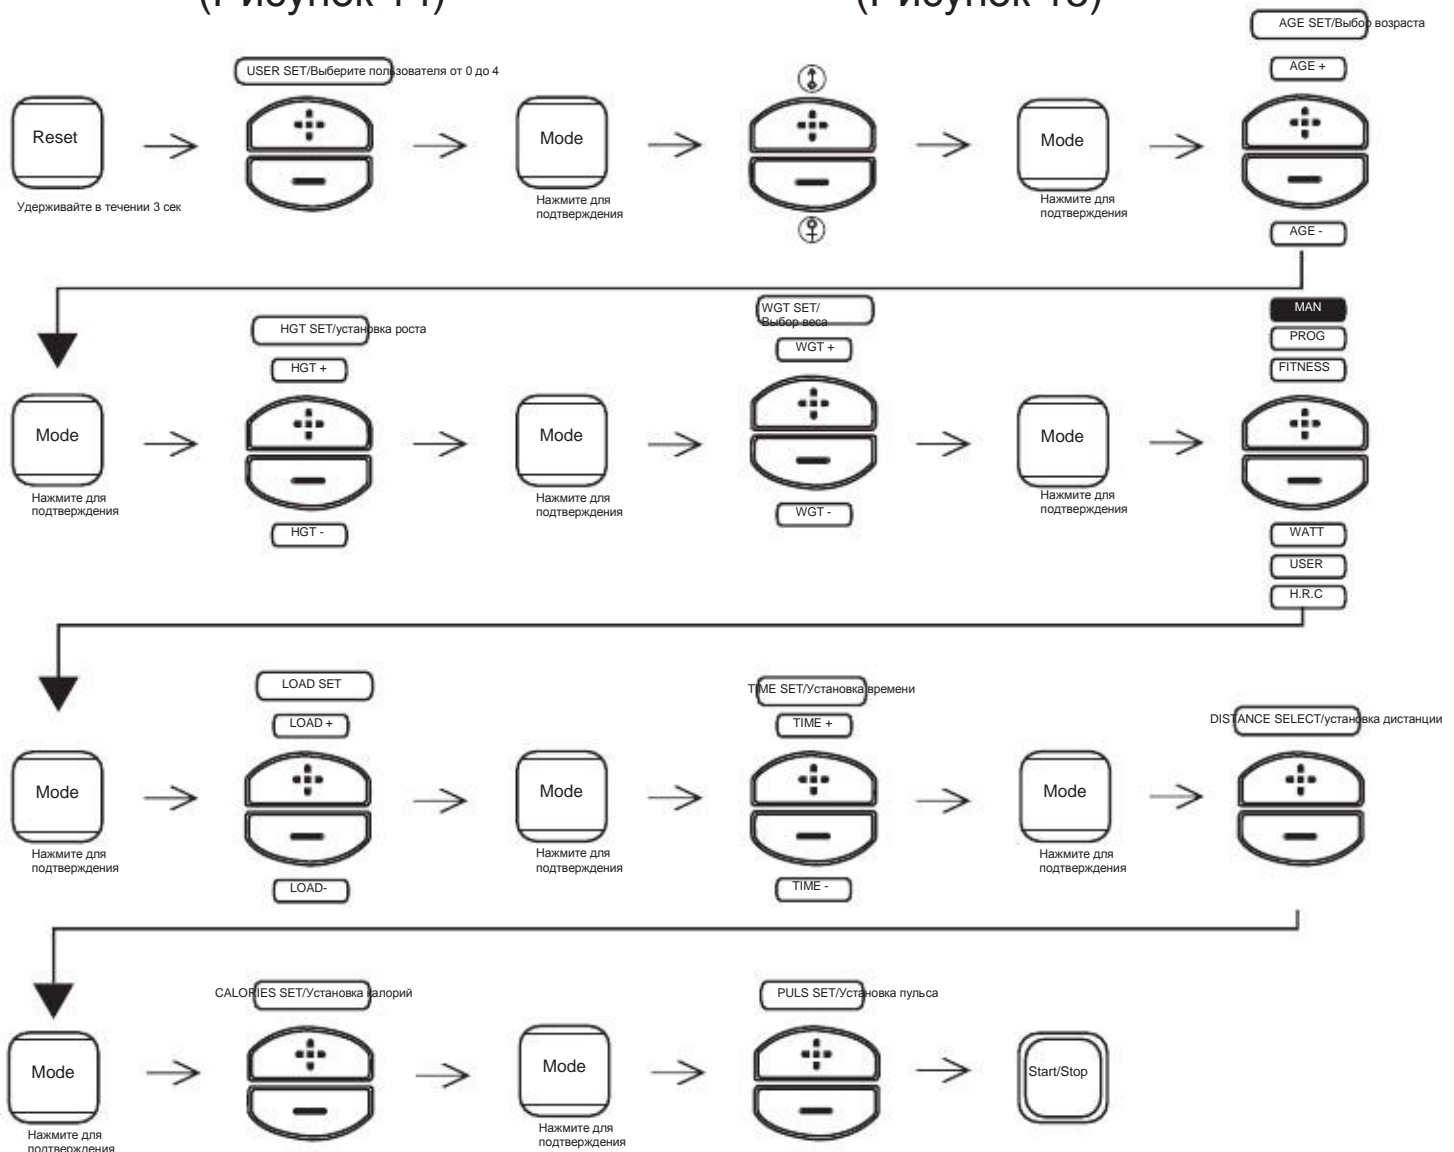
(Рисунок 14)

(Рисунок 15)

Reset
Удерживайте в течении 3 сек

USER SET/Выберите пользователя от 0 до 4

Mode
Нажмите для подтверждения

Mode
Нажмите для подтверждения

AGE SET/Выбор возраста
AGE +
AGE -

Mode
Нажмите для подтверждения

HGT SET/установка роста
HGT +
HGT -

Mode
Нажмите для подтверждения

WGT SET/ Выбор веса
WGT +
WGT -

Mode
Нажмите для подтверждения

MAN
PROG
FITNESS
WATT
USER
H.R.C

Mode
Нажмите для подтверждения

LOAD SET
LOAD +
LOAD-

Mode
Нажмите для подтверждения

TIME SET/Установка времени
TIME +
TIME -

Mode
Нажмите для подтверждения

DISTANCE SELECT/установка дистанции

Mode
Нажмите для подтверждения

CALORIES SET/Установка калорий

Mode
Нажмите для подтверждения

PULS SET/Установка пульса

Start/Stop